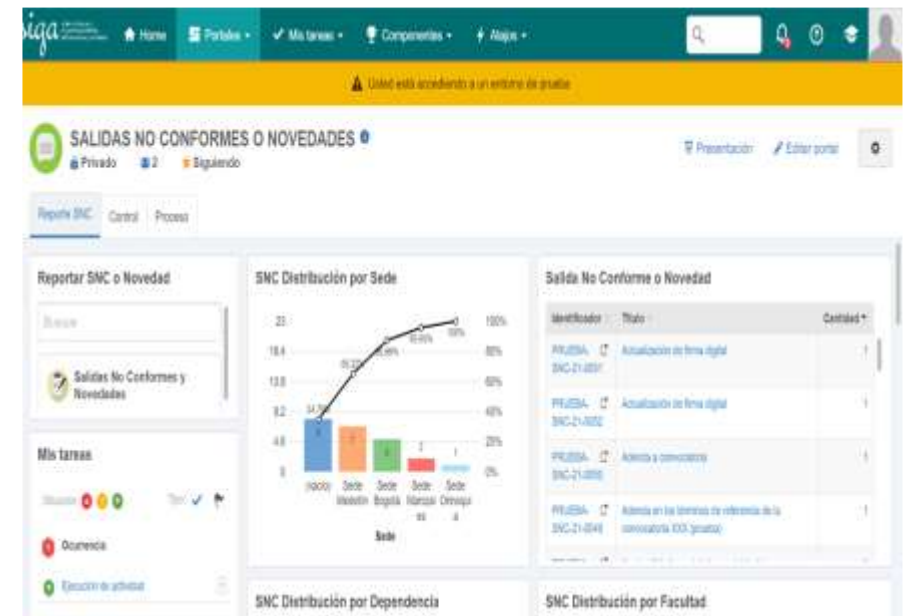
siga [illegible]

Home Portales Mis tareas Componentes Atajos

Usted está accediendo a un entorno de pruebas

SALIDAS NO CONFORMES O NOVEDADES
Privado 2 Siguiendo

Presentación Editar portal

Reporte SNC Control Proceso

Reportar SNC o Novedad

Buscar

Salidas No Conformes y Novedades

Mis tareas

Situación 0 0 0

Tipo

Ocurrencia

Ejecución de actividad

SNC Distribución por Sede

| 23 | 100% |
|---|---|
| 18.4 | 80% |
| 13.8 | 60% |
| 9.2 | 40% |
| 4.6 | 20% |
| 0 | 0% |

Inicio Sede Medellín Sede Bogotá Sede Manizales Sede Orinoquia

Sede

SNC Distribución por Dependencia

Salida No Conforme o Novedad

| Identificador | Título | Cantidad |
|---|---|---|
| PRUEBA-SNC-21-0001 | Actualización de firma digital | 1 |
| PRUEBA-SNC-21-0002 | Actualización de firma digital | 1 |
| PRUEBA-SNC-21-0003 | Adenda a convocatoria | 1 |
| PRUEBA-SNC-21-0049 | Adenda en los términos de referencia de la convocatoria XXX (prueba) | 1 |

SNC Distribución por Facultad